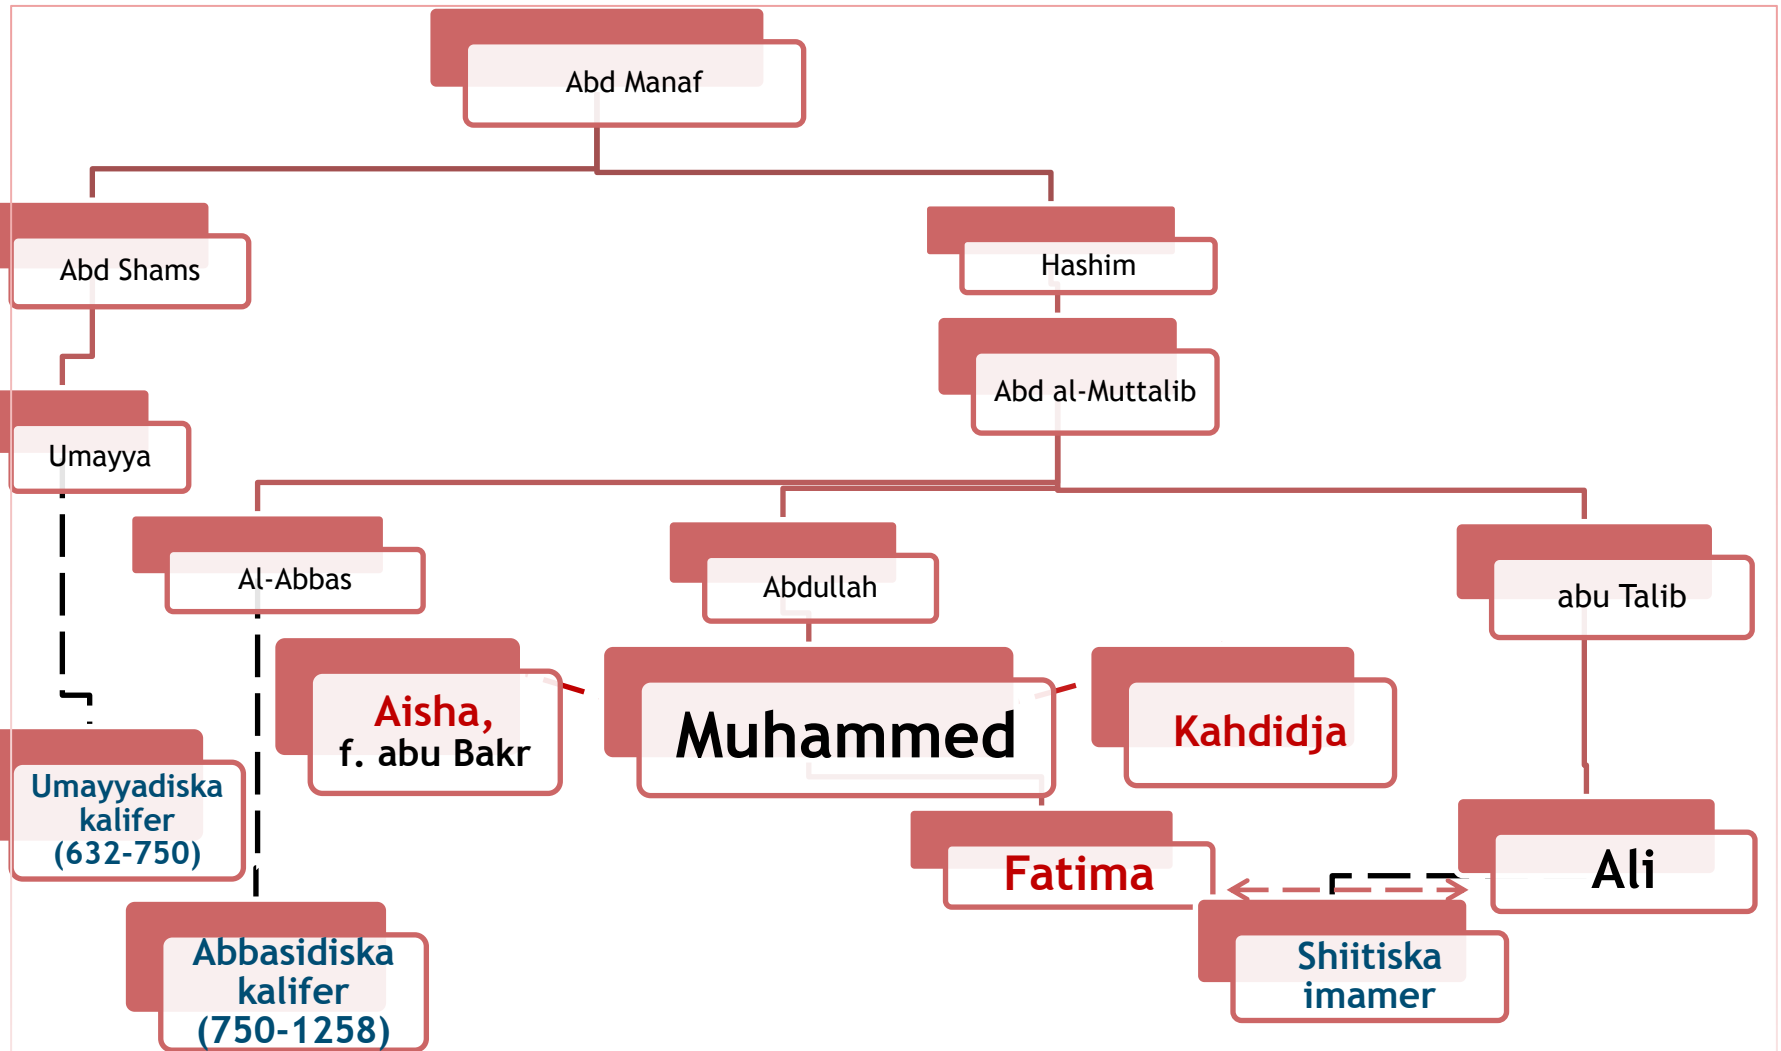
Abd Manaf

Abd Shams

Hashim

Abd al-Muttalib

Umayya

Al-Abbas

Abdullah

abu Talib

Aisha,
f. abu Bakr

Muhammed

Kahdidja

Umayyadiska kalifer (632-750)

Fatima

Ali

Abbasidiska kalifer (750-1258)

Shiitiska imamer